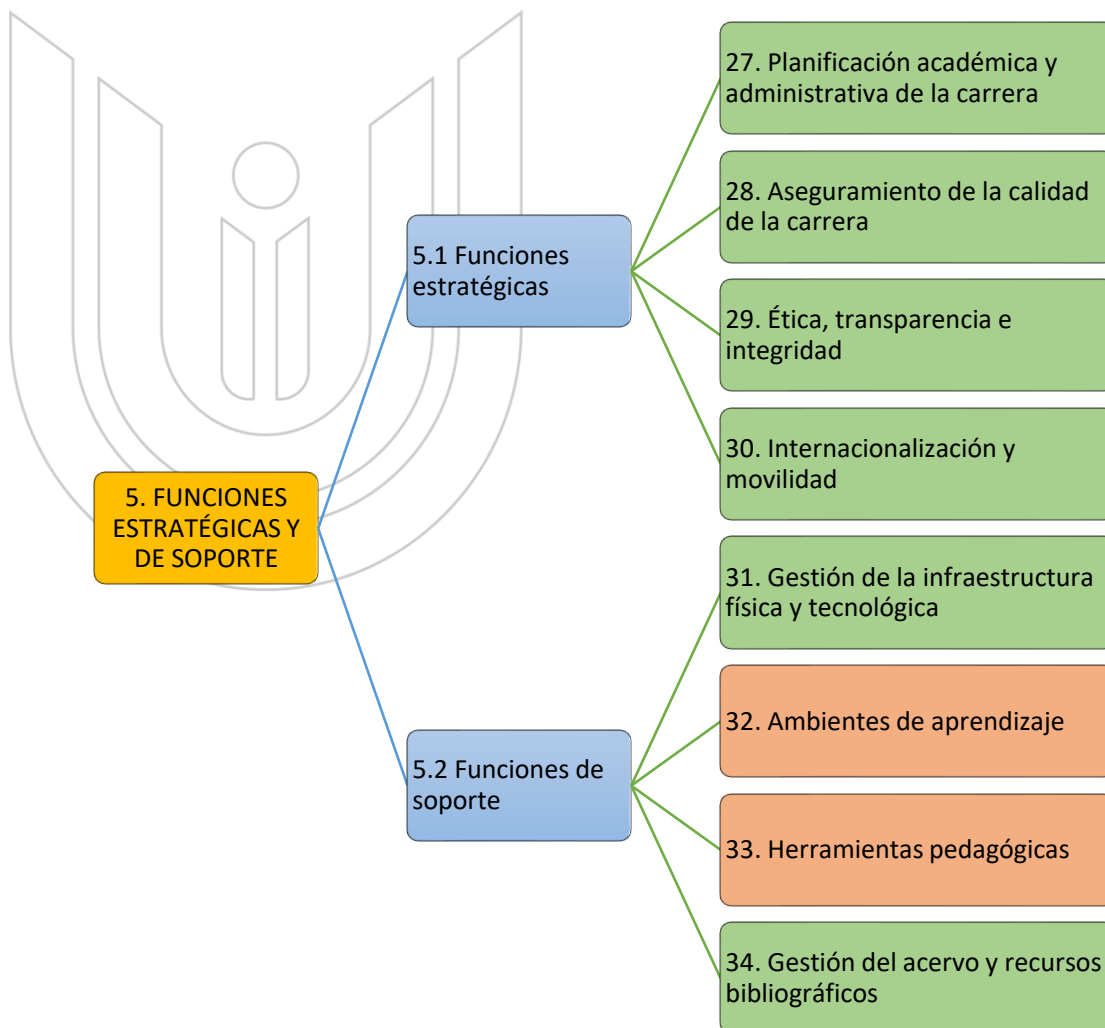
5. FUNCIONES ESTRATÉGICAS Y DE SOPORTE

5.1 Funciones estratégicas

27. Planificación académica y administrativa de la carrera

28. Aseguramiento de la calidad de la carrera

29. Ética, transparencia e integridad

30. Internacionalización y movilidad

5.2 Funciones de soporte

31. Gestión de la infraestructura física y tecnológica

32. Ambientes de aprendizaje

33. Herramientas pedagógicas

34. Gestión del acervo y recursos bibliográficos